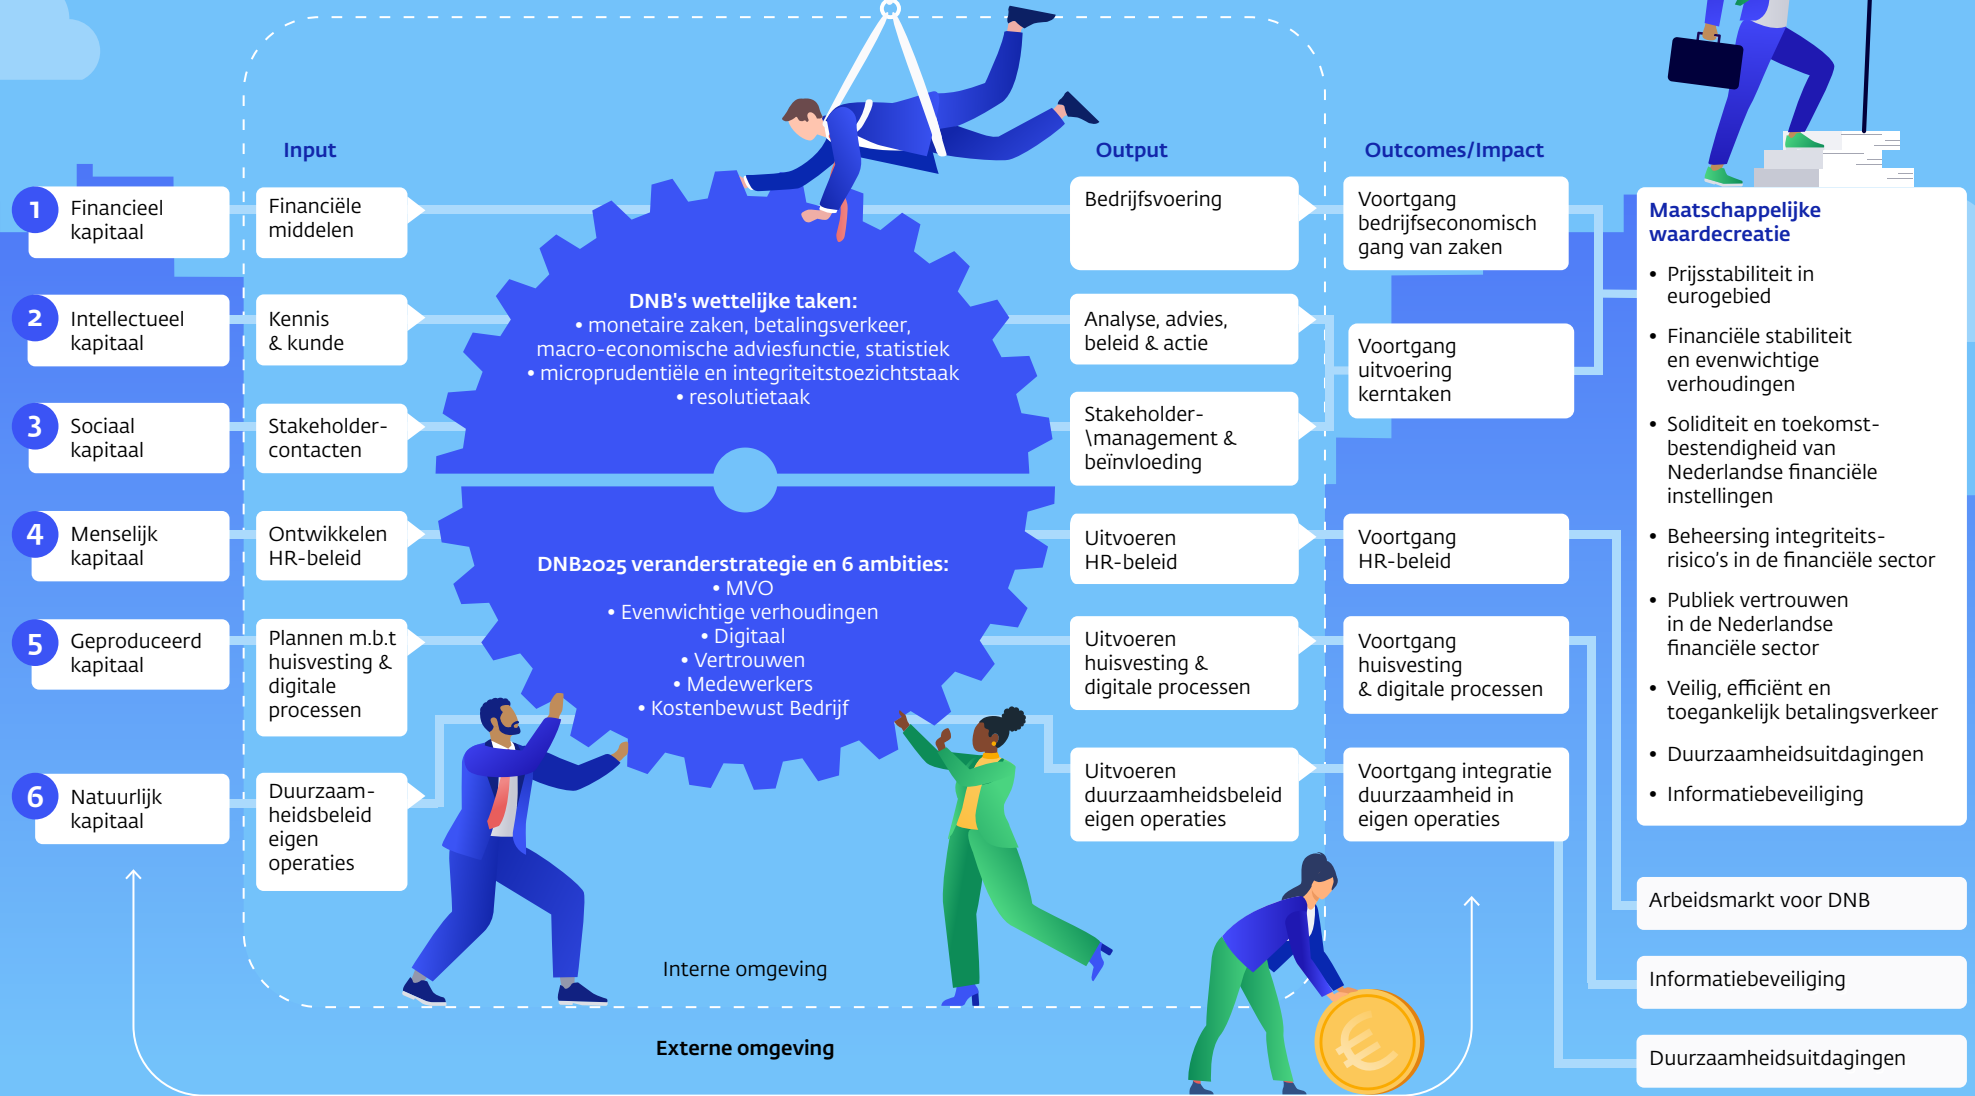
Input

Output

Outcomes/Impact

1 Financieel kapitaal

Financiële middelen

2 Intellectueel kapitaal

Kennis & kunde

3 Sociaal kapitaal

Stakeholder-contacten

4 Menselijk kapitaal

Ontwikkelen HR-beleid

5 Geproduceerd kapitaal

Plannen m.b.t huisvesting & digitale processen

6 Natuurlijk kapitaal

Duurzaamheidsbeleid eigen operaties

DNB's wettelijke taken:
• monetaire zaken, betalingsverkeer, macro-economische adviesfunctie, statistiek
• microprudentiële en integriteitstoezichtstaak
• resolutietaak

DNB2025 veranderstrategie en 6 ambities:
• MVO
• Evenwichtige verhoudingen
• Digitaal
• Vertrouwen
• Medewerkers
• Kostenbewust Bedrijf

Bedrijfsvoering

Analyse, advies, beleid & actie

Stakeholder-\management & beïnvloeding

Uitvoeren HR-beleid

Uitvoeren huisvesting & digitale processen

Uitvoeren duurzaamheidsbeleid eigen operaties

Voortgang bedrijfseconomisch gang van zaken

Voortgang uitvoering kerntaken

Voortgang HR-beleid

Voortgang huisvesting & digitale processen

Voortgang integratie duurzaamheid in eigen operaties

Maatschappelijke waardecreatie
• Prijsstabiliteit in eurogebied
• Financiële stabiliteit en evenwichtige verhoudingen
• Soliditeit en toekomstbestendigheid van Nederlandse financiële instellingen
• Beheersing integriteitsrisico's in de financiële sector
• Publiek vertrouwen in de Nederlandse financiële sector
• Veilig, efficiënt en toegankelijk betalingsverkeer
• Duurzaamheidsuitdagingen
• Informatiebeveiliging

Arbeidsmarkt voor DNB

Informatiebeveiliging

Duurzaamheidsuitdagingen

Interne omgeving

Externe omgeving